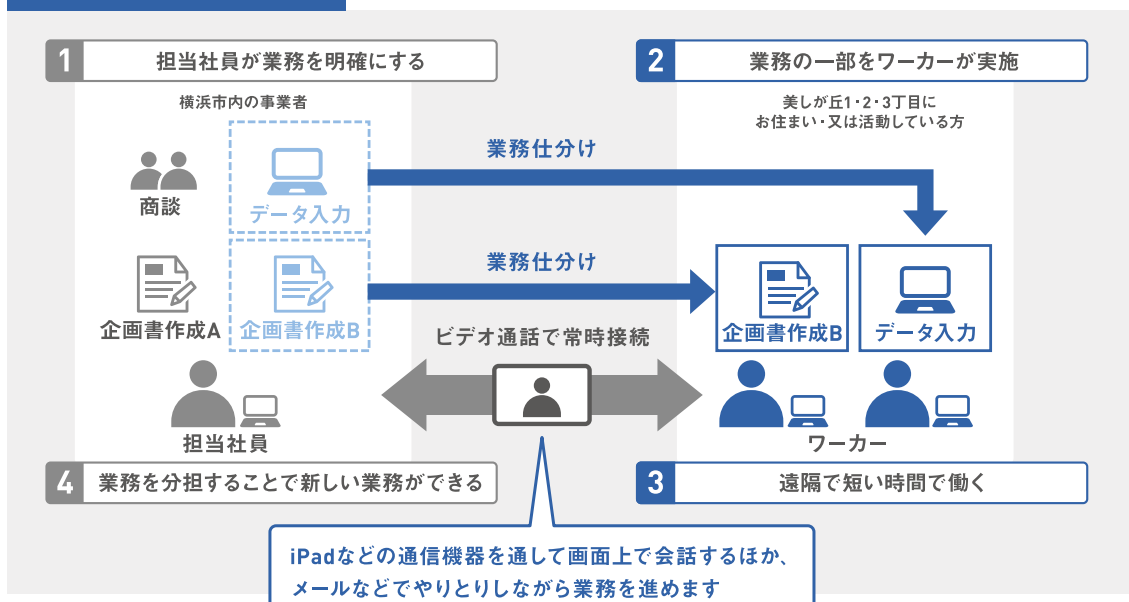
1 担当社員が業務を明確にする

横浜市内の事業者

2 業務の一部をワーカーが実施

美しが丘1・2・3丁目に
お住まい・又は活動している方

商談

データ入力

業務仕分け

企画書作成A

企画書作成B

業務仕分け

企画書作成B

データ入力

ビデオ通話で常時接続

担当社員

ワーカー

4 業務を分担することで新しい業務ができる

3 遠隔で短い時間で働く

iPadなどの通信機器を通して画面上で会話するほか、
メールなどでやりとりしながら業務を進めます